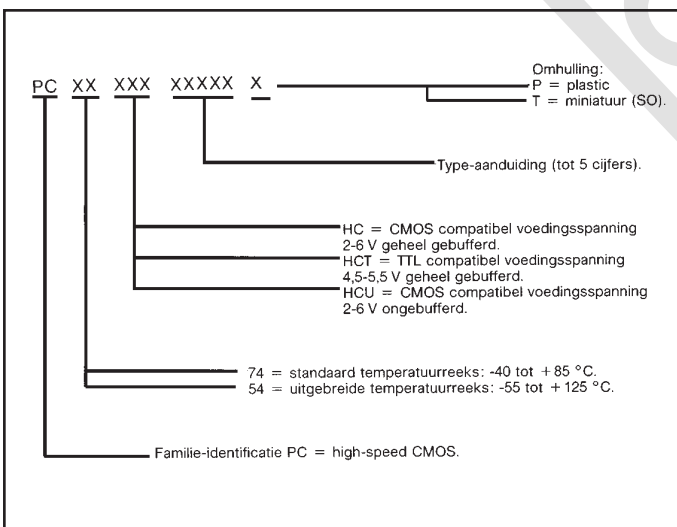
PC XX XXX XXXXX X

Omhulling:
P = plastic
T = miniatuur (SO).

Type-aanduiding (tot 5 cijfers).

HC = CMOS compatibel voedingsspanning 2-6 V geheel gebufferd.
HCT = TTL compatibel voedingsspanning 4,5-5,5 V geheel gebufferd.
HCU = CMOS compatibel voedingsspanning 2-6 V ongebufferd.

74 = standaard temperatuurreeks: -40 tot +85 °C.
54 = uitgebreide temperatuurreeks: -55 tot +125 °C.

Familie-identificatie PC = high-speed CMOS.